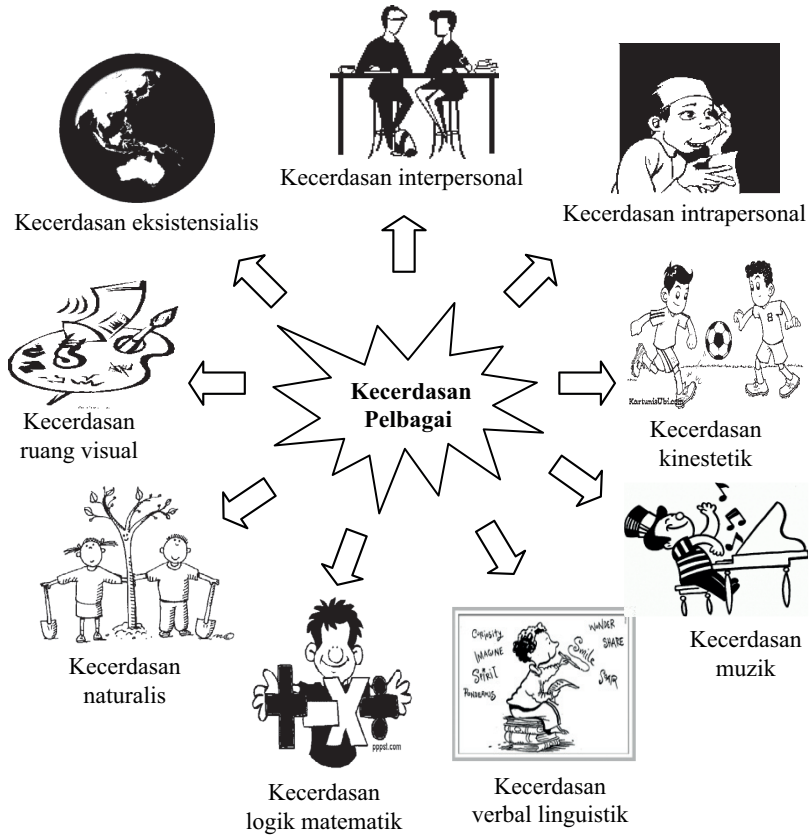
Kecerdasan interpersonal

Kecerdasan eksistensialis

Kecerdasan intrapersonal

Kecerdasan ruang visual

Kecerdasan Pelbagai

KartunisUbi.com

Kecerdasan kinestetik

Kecerdasan naturalis

Kecerdasan muzik

pppst.com

CURIOSITY
IMAGINE
SPIRIT
PONDEROUS
WONDER
SHARE
Smile
STAR

Kecerdasan logik matematik

Kecerdasan verbal linguistik